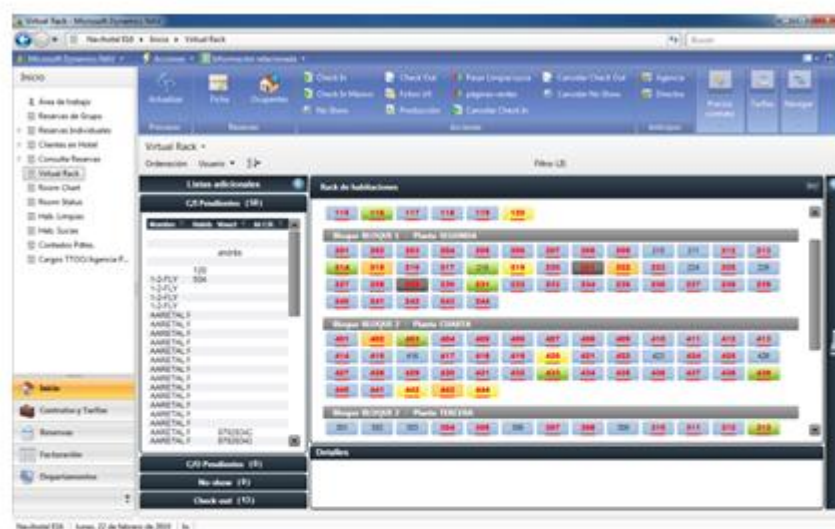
Virtual Rack - Microsoft Dynamics NAV

Navhotel Edi ▸ Inicio ▸ Virtual Rack

Buscar

Microsoft Dynamics NAV

Acciones

Información relacionada

Inicio

Área de trabajo

Reservas de Grupo

Reservas Individuales

Clientes en Hotel

Consulta Reservas

Virtual Rack

Room Chart

Room Status

Hab. Limpias

Hab. Sucias

Contados Pdtes.

Cargos TTOO/Agencia P...

Actualizar

Ficha

Ocupantes

Proceso

Reserva

Check In

Check In Masivo

No Show

Check Out

Folios (F)

Producción

Pagar Limpio/sucia

páginas vistas

Cancelar Check In

Cancelar Check Out

Cancelar No Show

Acciones

Agencia

Directo

Informes

Precios contrato

Tarifas

Navegar

Virtual Rack

Ordenación Usuario

Filtro: LB

Listas adicionales

C/I Pendientes (10)

andrés

120
104

1-2-FLY
1-2-FLY
1-2-FLY
1-2-FLY
AAREITAL F
AAREITAL F
AAREITAL F
AAREITAL F
AAREITAL F
AAREITAL F
AAREITAL F
AAREITAL F
AAREITAL F
AAREITAL F
AAREITAL F
AAREITAL F
AAREITAL F
AAREITAL F
AAREITAL F
AAREITAL F
AAREITAL F
AAREITAL F

C/O Pendientes (0)

No show (0)

Check out (13)

Rack de habitaciones

115 116 117 118 119 120

Bloque BLOQUE 1 Planta SEGUNDA

Bloque BLOQUE 2 Planta CUARTA

Bloque BLOQUE 2 Planta TERCERA

Detalles

Inicio

Contratos y Tarifas

Reservas

Facturación

Departamentos

Navhotel Edi | Lunes, 22 de febrero de 2010 | In